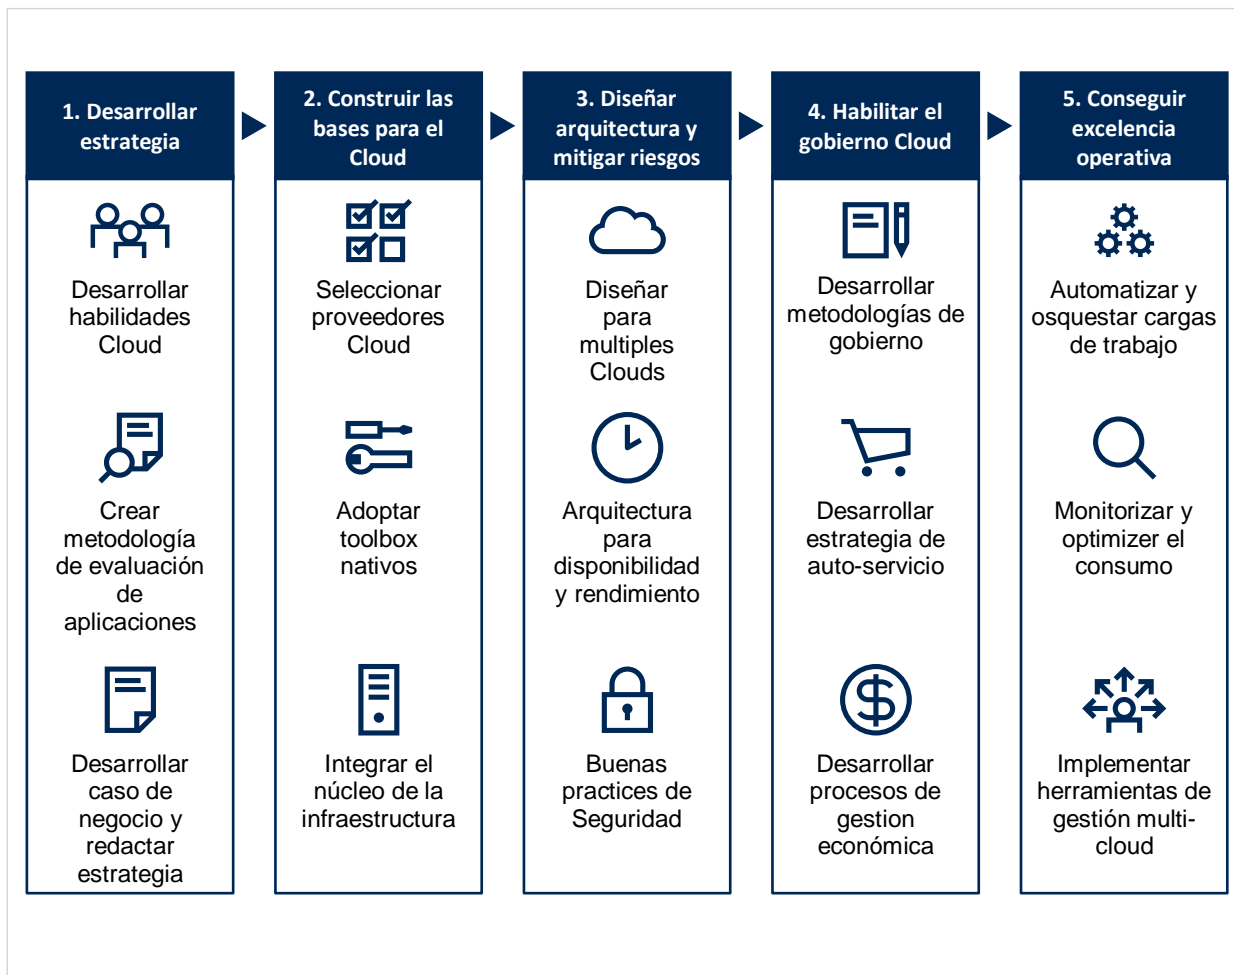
1. Desarrollar estrategia

Desarrollar habilidades Cloud

Crear metodología de evaluación de aplicaciones

Desarrollar caso de negocio y redactar estrategia

2. Construir las bases para el Cloud

Seleccionar proveedores Cloud

Adoptar toolbox nativos

Integrar el núcleo de la infraestructura

3. Diseñar arquitectura y mitigar riesgos

Diseñar para multiples Clouds

Arquitectura para disponibilidad y rendimiento

Buenas practices de Seguridad

4. Habilitar el gobierno Cloud

Desarrollar metodologías de gobierno

Desarrollar estrategia de auto-servicio

Desarrollar procesos de gestion económica

5. Conseguir excelencia operativa

Automatizar y osquestar cargas de trabajo

Monitorizar y optimizer el consumo

Implementar herramientas de gestión multi-cloud